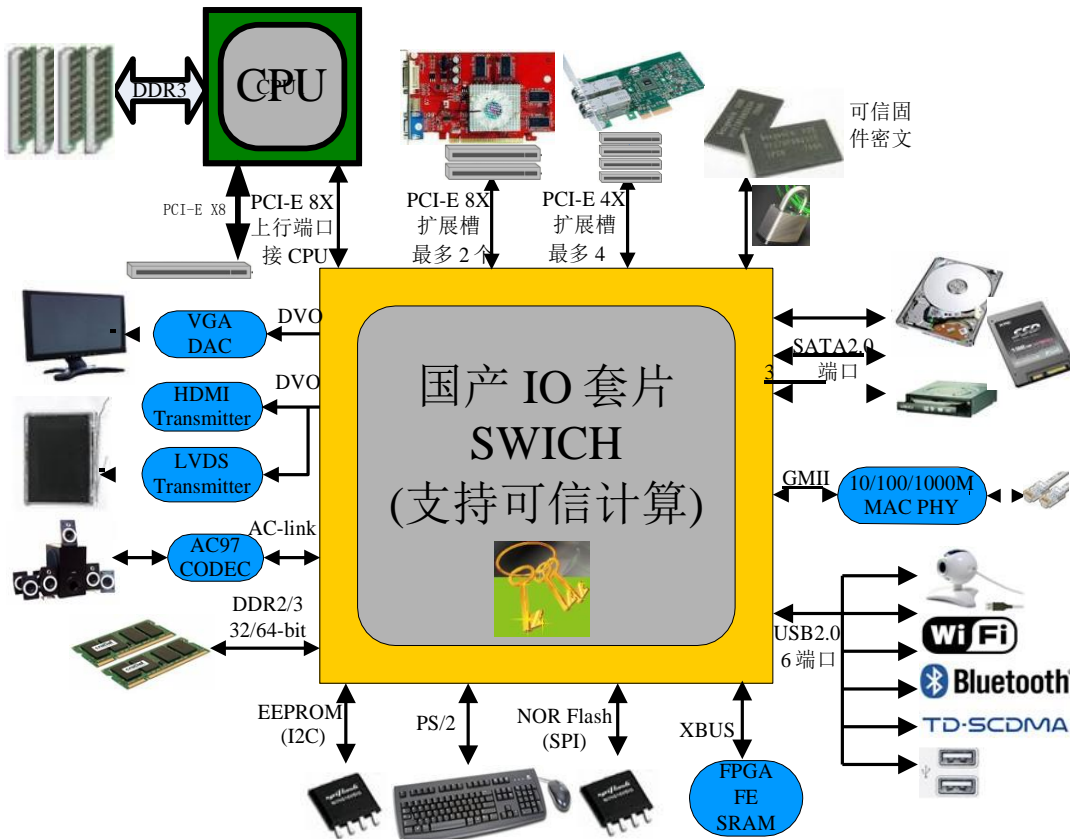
DDR3

CPU

CPU

可信固件密文

PCI-E X8

PCI-E 8X 上行端口 接 CPU

PCI-E 8X 扩展槽 最多 2 个

PCI-E 4X 扩展槽 最多 4

DVO

VGA DAC

DVO

HDMI Transmitter

LVDS Transmitter

AC-link

AC97 CODEC

DDR2/3 32/64-bit

国产 IO 套片 SWICH (支持可信计算)

SATA2.0 3 端口

GMII

10/100/1000M MAC PHY

USB2.0 6 端口

WiFi

Bluetooth

TD-SCDMA

EEPROM (I2C)

PS/2

NOR Flash (SPI)

XBUS

FPGA FE SRAM